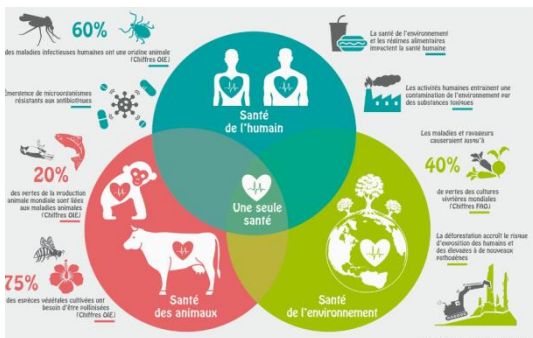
60%

des maladies infectieuses humaines ont une origine animale (Chiffres OIE)

Émergence de microorganismes résistants aux antibiotiques

20%

des pertes de la production animale mondiale sont liées aux maladies animales (Chiffres OIE)

75%

des espèces végétales cultivées ont besoin d'être pollinisées (Chiffres OIE)

Santé de l'humain

Une seule santé

Santé des animaux

Santé de l'environnement

La santé de l'environnement et les régimes alimentaires impactent la santé humaine

Les activités humaines entraînent une contamination de l'environnement par des substances toxiques

Les maladies et ravageurs causeraient jusqu'à

40%

de pertes des cultures vivrières mondiales (Chiffres FAO)

La déforestation accroît le risque d'exposition des humains et des élevages à de nouveaux pathogènes